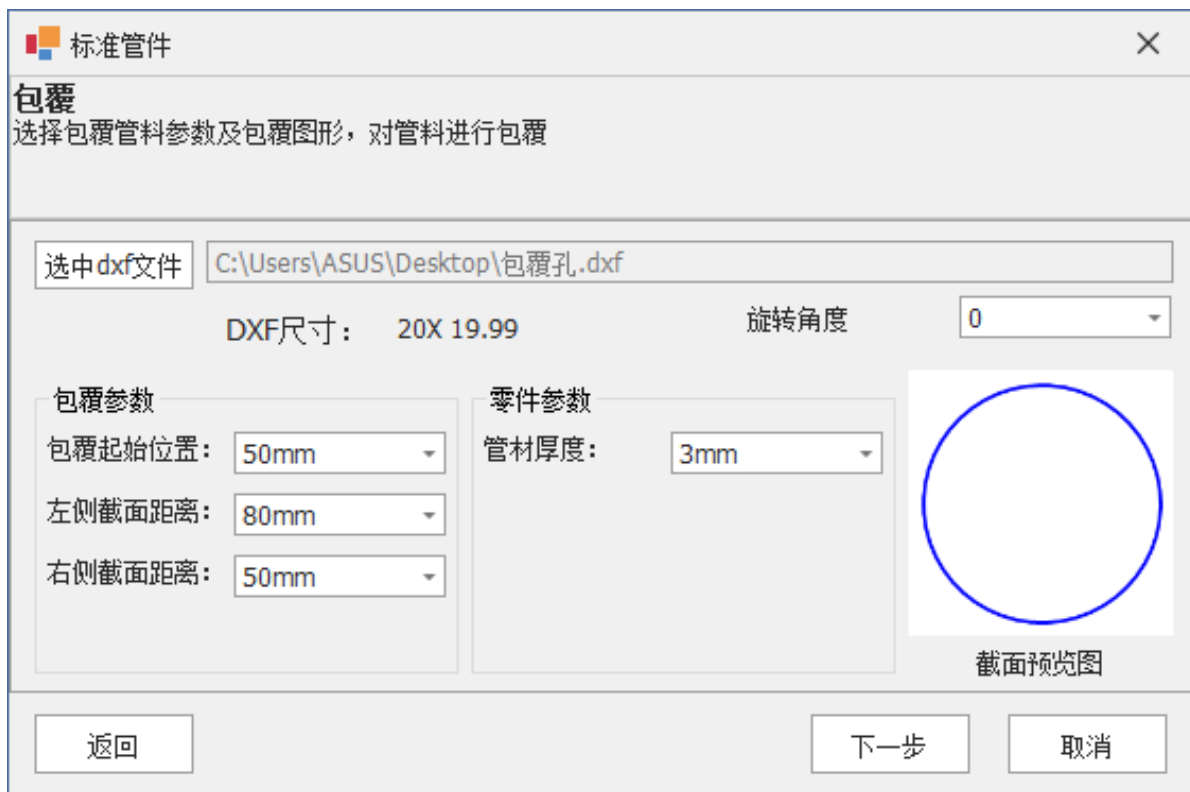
标准管件

包覆
选择包覆管料参数及包覆图形，对管料进行包覆

选中dxf文件 C:\Users\ASUS\Desktop\包覆孔.dxf

DXF尺寸： 20X 19.99

旋转角度 0

包覆参数
包覆起始位置： 50mm
左侧截面距离： 80mm
右侧截面距离： 50mm

零件参数
管材厚度： 3mm

截面预览图

返回

下一步

取消